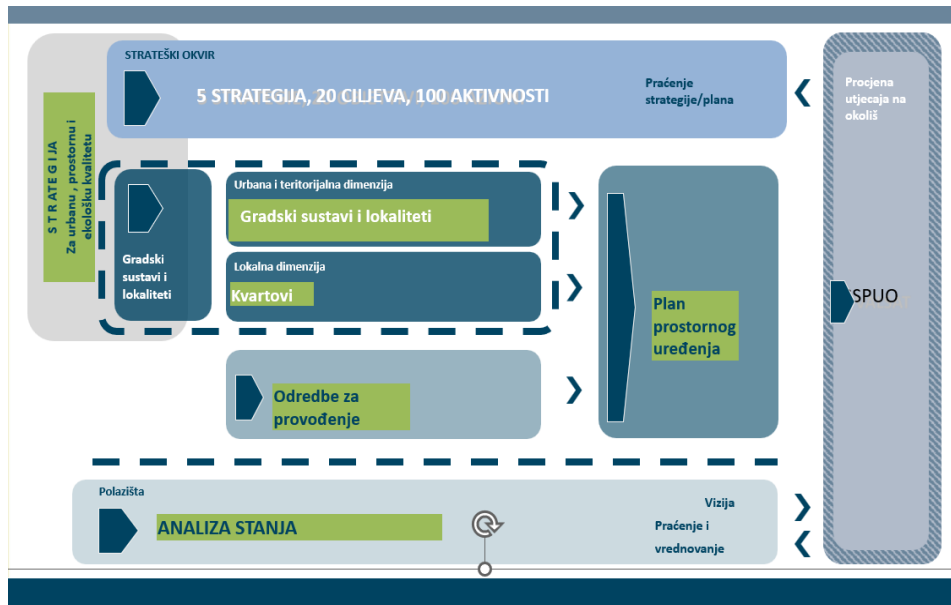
STRATEGIJA
Za urbanu , prostornu i ekološku kvalitetu

STRATEŠKI OKVIR

5 STRATEGIJA, 20 CILJEVA, 100 AKTIVNOSTI

Praćenje strategije/plana

Procjena utjecaja na okoliš

Gradski sustavi i lokaliteti

Urbana i teritorijalna dimenzija

Gradski sustavi i lokaliteti

Lokalna dimenzija

Kvartovi

Plan prostornog uređenja

SPUO

Odredbe za provođenje

Polazišta

ANALIZA STANJA

Vizija

Praćenje i vrednovanje